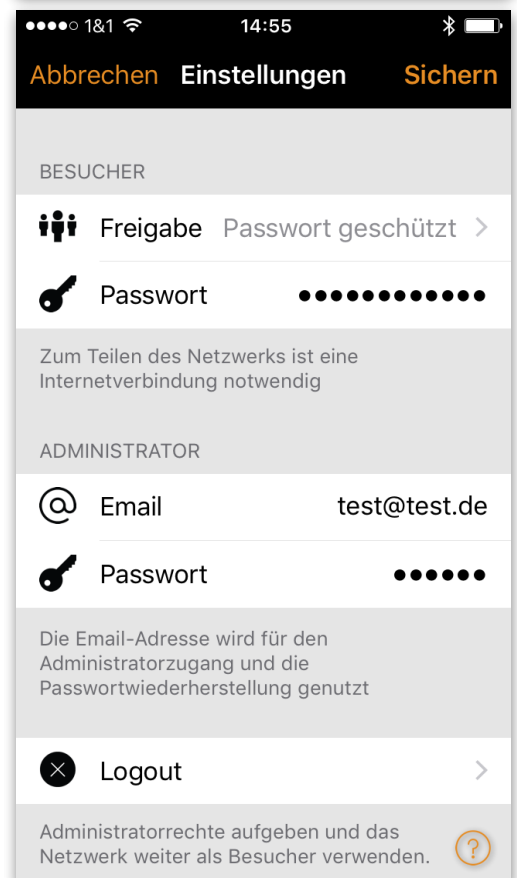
●●●●○ 1&1 14:55

Abbrechen Einstellungen Sichern

BESUCHER

Freigabe Passwort geschützt >

Passwort ●●●●●●●●●●●●

Zum Teilen des Netzwerks ist eine Internetverbindung notwendig

ADMINISTRATOR

@ Email test@test.de

Passwort ●●●●●●

Die Email-Adresse wird für den Administratorzugang und die Passwortwiederherstellung genutzt

Logout >

Administratorrechte aufgeben und das Netzwerk weiter als Besucher verwenden.

?